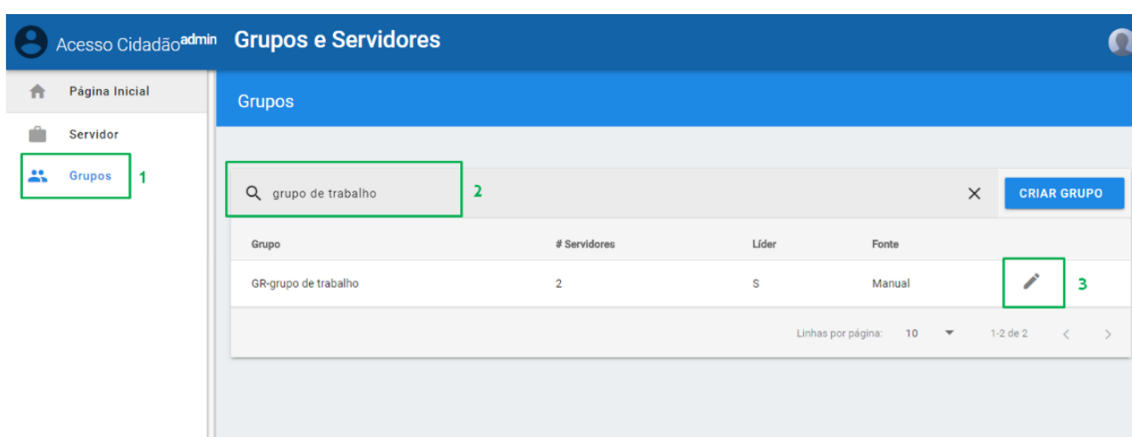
Acesso Cidadãoadmin Grupos e Servidores

Página Inicial
Servidor
Grupos 1

Grupos

grupo de trabalho 2
×
CRIAR GRUPO

| Grupo | # Servidores | Líder | Fonte | |
|---|---|---|---|---|
| GR-grupo de trabalho | 2 | S | Manual | 3 |

Linhas por página: 10 1-2 de 2